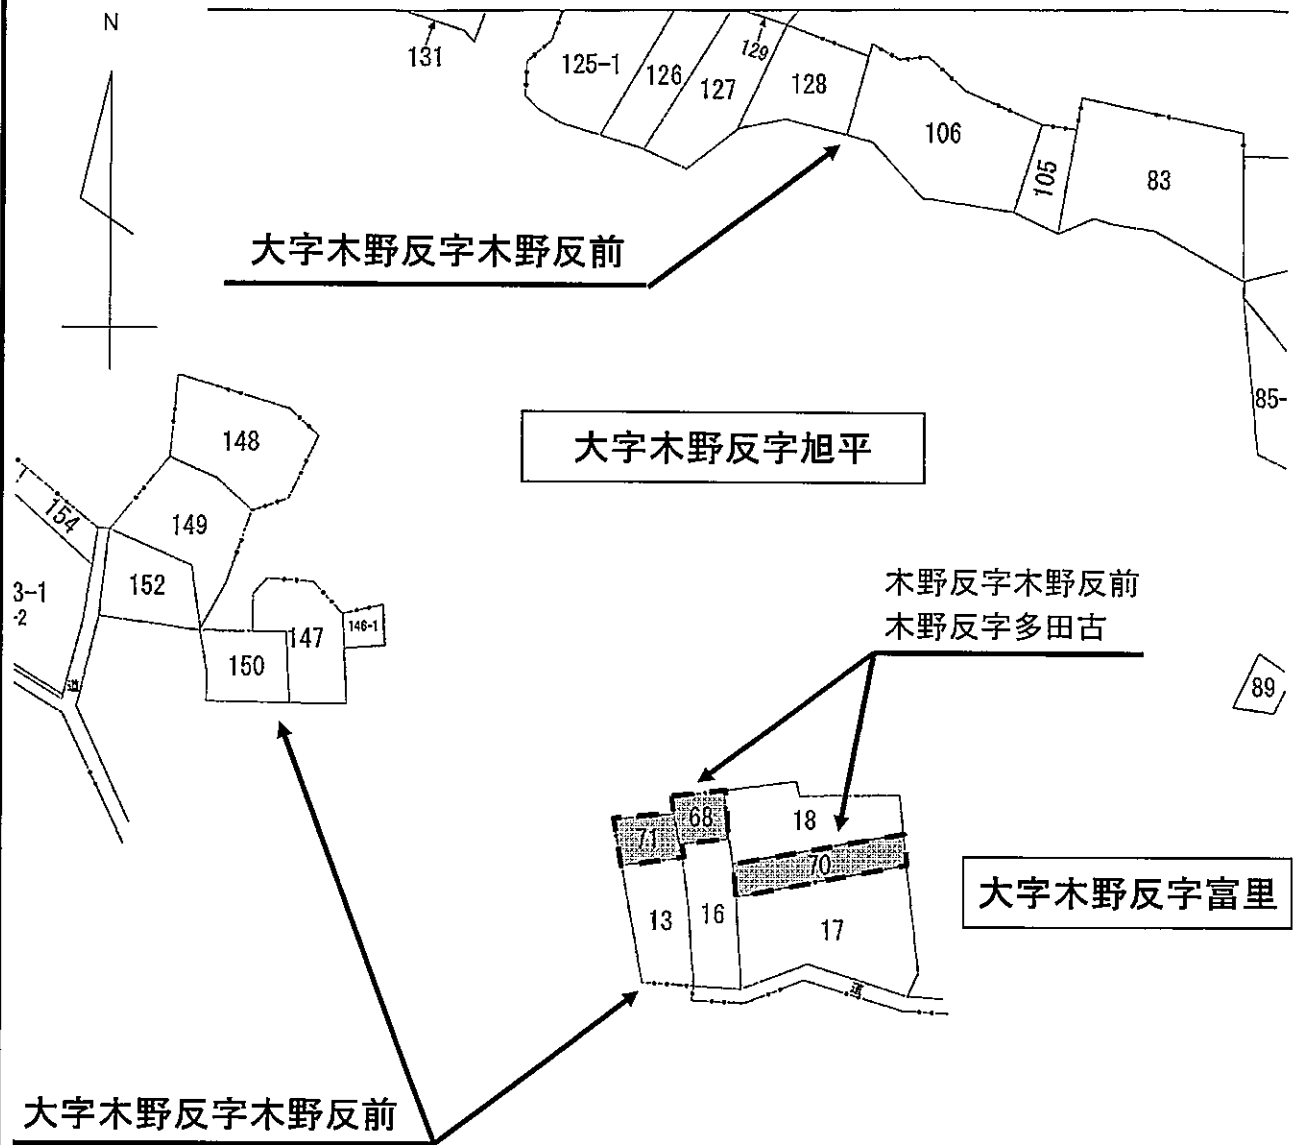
N

131
125-1
126
127
129
128
106
105
83

大字木野反字木野反前

85-

148
154
149
152
3-1
-2
150
147
146-1

大字木野反字旭平

木野反字木野反前
木野反字多田古

89

道

71
68
18
70
13
16
17

道

大字木野反字富里

大字木野反字木野反前